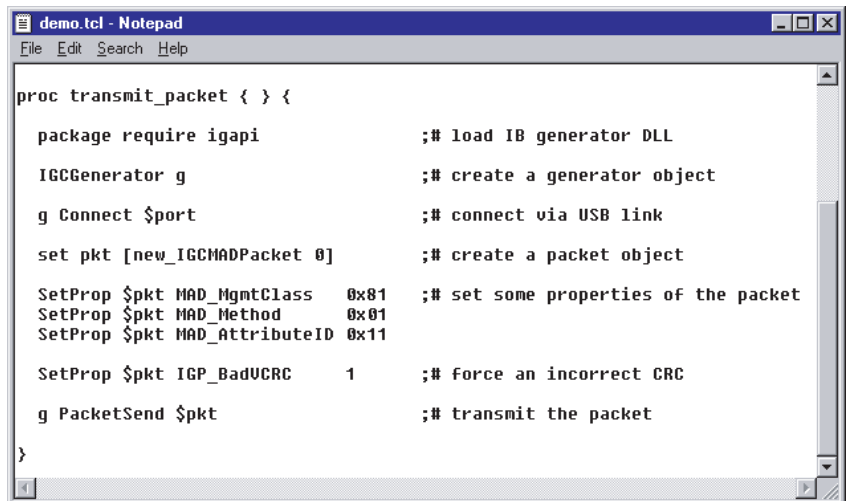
demo.tcl - Notepad

File Edit Search Help

proc transmit_packet { } {

package require igapi ;# load IB generator DLL

IGCGenerator g ;# create a generator object

g Connect $port ;# connect via USB link

set pkt [new_IGCMADPacket 0] ;# create a packet object

SetProp $pkt MAD_MgmtClass 0x81 ;# set some properties of the packet
SetProp $pkt MAD_Method 0x01
SetProp $pkt MAD_AttributeID 0x11

SetProp $pkt IGP_BadVCRC 1 ;# force an incorrect CRC

g PacketSend $pkt ;# transmit the packet

}